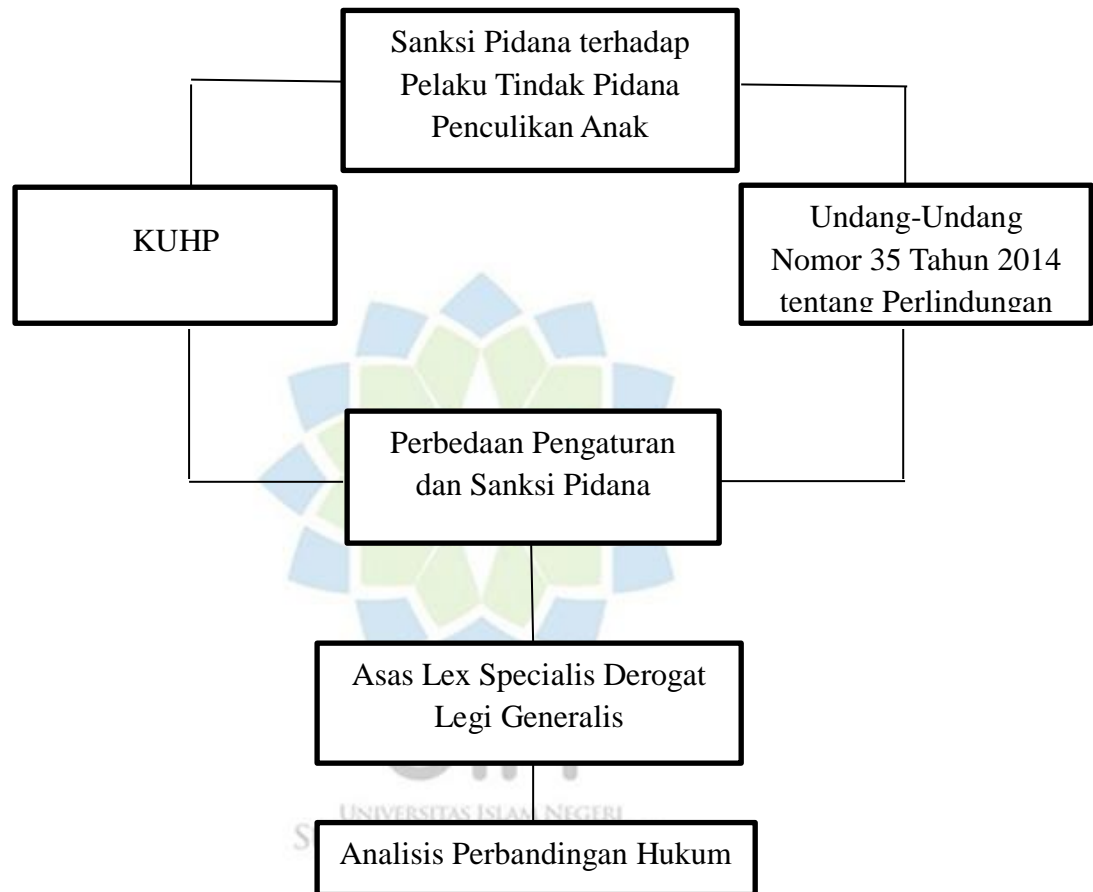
Sanksi Pidana terhadap Pelaku Tindak Pidana Penculikan Anak

KUHP

Undang-Undang Nomor 35 Tahun 2014 tentang Perlindungan

Perbedaan Pengaturan dan Sanksi Pidana

Asas Lex Specialis Derogat Legi Generalis

UNIVERSITAS ISLAM NEGERI

S

Analisis Perbandingan Hukum